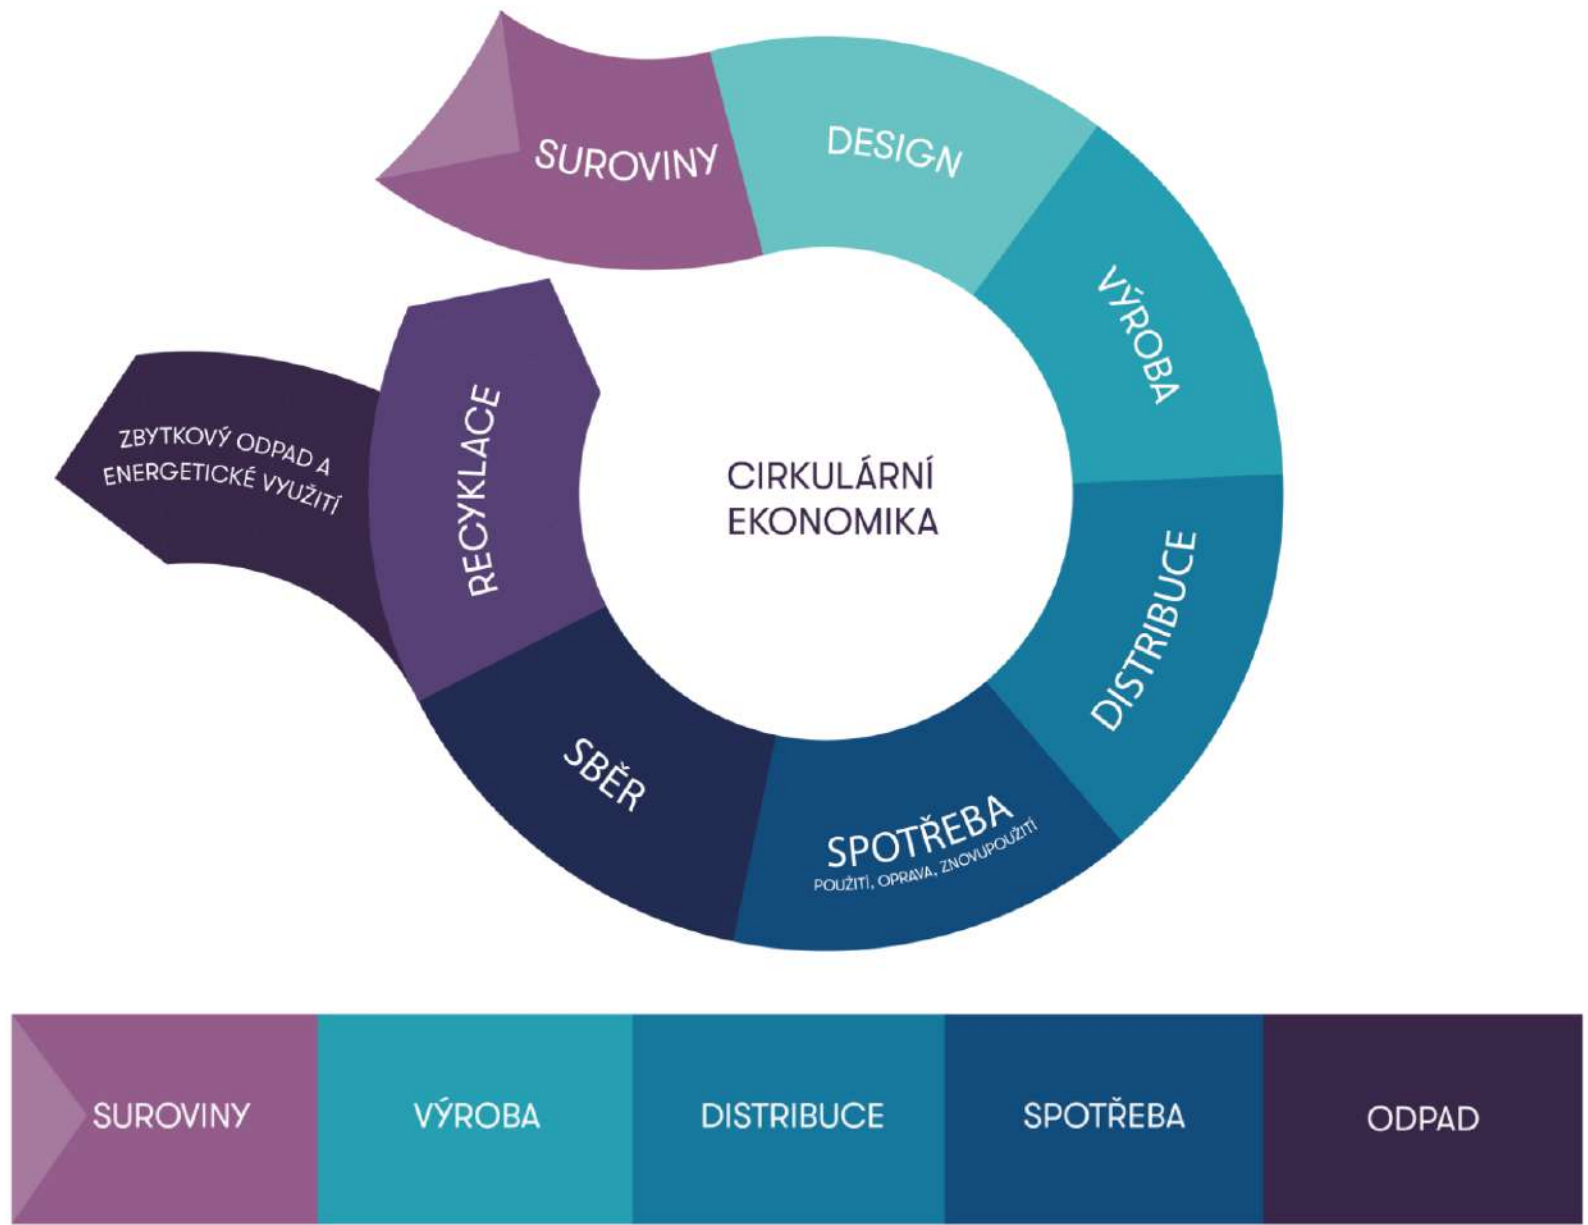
SUROVINY

DESIGN

VÝROBA

DISTRIBUCE

SPOTŘEBA
POUŽITÍ, OPRAVA, ZNOVUPOUŽITÍ

SBĚR

RECYKLACE

ZBYTKOVÝ ODPAD A ENERGETICKÉ VYUŽITÍ

CIRKULÁRNÍ EKONOMIKA

| SUROVINY | VÝROBA | DISTRIBUCE | SPOTŘEBA | ODPAD |
|---|---|---|---|---|